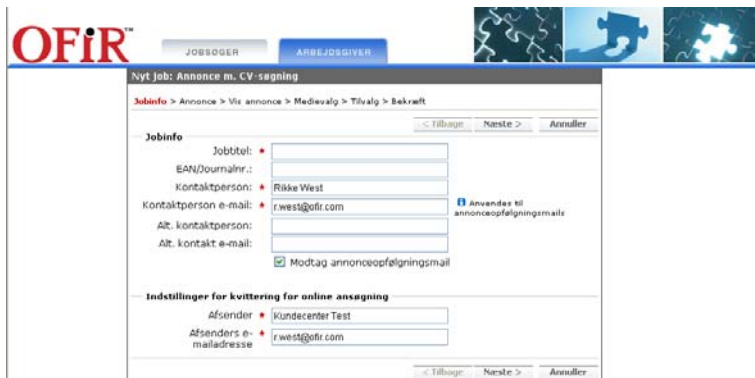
OFiR™

JOBSØGER

ARBEJDSGIVER

Nyt job: Annonce m. CV-søgning

Jobinfo > Annonce > Vis annonce > Medievalg > Tilvalg > Bekræft

< Tilbage Næste > Annuller

Jobinfo

Jobtitel: *

EAN/Journalnr.:

Kontaktperson: * Rikke West

Kontaktperson e-mail: * r.west@ofir.com

Anvendes til annonceopfølgningsmails

Alt. kontaktperson:

Alt. kontakt e-mail:

Modtag annonceopfølgningsmail

Indstillinger for kvittering for online ansøgning

Afsender * Kundecenter Test

Afsenders e-mailadresse * r.west@ofir.com

< Tilbage Næste > Annuller